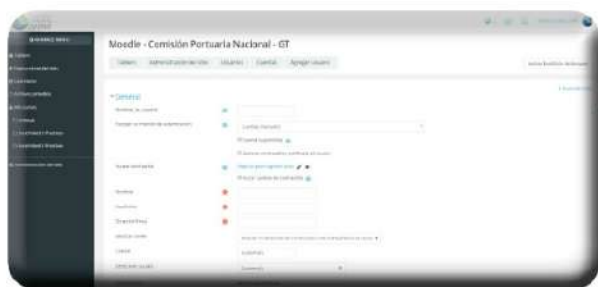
Moodle - Comisión Portuaria Nacional - GT

Usuarios | Administración del sitio | Usuarios | Cuentas | Agregar usuario

▾General

Nombre de usuario

Escoger un método de autenticación

Cuentas manuales

Nueva contraseña

Nombre

Apellido(s)

Dirección Email

Ciudad

Seleccione un país

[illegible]